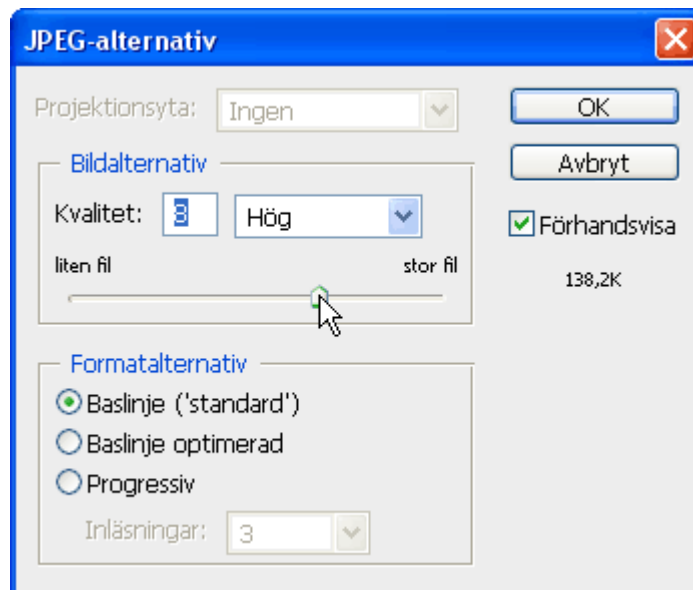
JPEG-alternativ

Projektionsyta: Ingen

OK

Avbryt

Bildalternativ

Kvalitet: 8 Hög

liten fil stor fil

Förhandsvisa

138,2K

Formatalternativ

Baslinje ('standard')

Baslinje optimerad

Progressiv

Inläsningar: 3